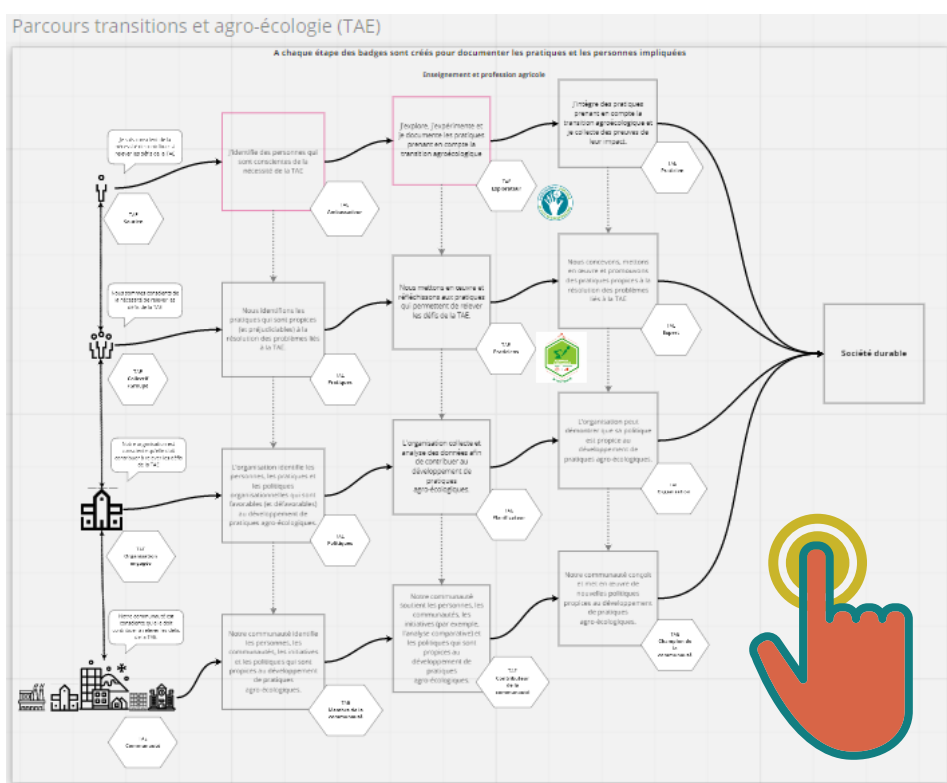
Parcours transitions et agro-écologie (TAE)

A chaque étape des badges sont créés pour documenter les pratiques et les personnes impliquées

Enseignement et profession agricole

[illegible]

TAE Sensible

J'identifie des personnes qui sont conscientes de la nécessité de la TAE

TAE Ambassadeur

J'explore, j'expérimente et je documente les pratiques prenant en compte la transition agroécologique

TAE Explorateur

J'intègre des pratiques prenant en compte la transition agroécologique et je collecte des preuves de leur impact.

TAE Praticien

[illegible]

TAE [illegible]

Nous identifions les pratiques qui sont propices (ou préjudiciables) à la résolution des problèmes liés à la TAE

TAE Pratiques

Nous mettons en œuvre et réfléchissons aux pratiques qui permettent de relever les défis de la TAE.

TAE Praticiens

Nous concevons, mettons en oeuvre et promouvons des pratiques propices à la résolution des problèmes liés à la TAE

TAE Experts

Société durable

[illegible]

L'organisation identifie les personnes, les pratiques et les politiques organisationnelles qui sont favorables (ou défavorables) au développement de pratiques agro-écologiques.

TAE Politiques

TAE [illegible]

L'organisation collecte et analyse des données afin de contribuer au développement de pratiques agro-écologiques

TAE Planificateur

L'organisation peut démontrer que sa politique est propice au développement de pratiques agro-écologiques.

TAE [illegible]

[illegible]

Notre communauté identifie les personnes, les communautés, les initiatives et les politiques qui sont propices au développement de pratiques agro-écologiques.

TAE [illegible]

Notre communauté soutient les personnes, les communautés, les initiatives (par exemple, l'analyse comparative) et les politiques qui sont propices au développement de pratiques agro-écologiques.

TAE Contributeur de la communauté

Notre communauté conçoit et met en oeuvre de nouvelles politiques propices au développement de pratiques agro-écologiques.

TAE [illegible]

TAE Communauté